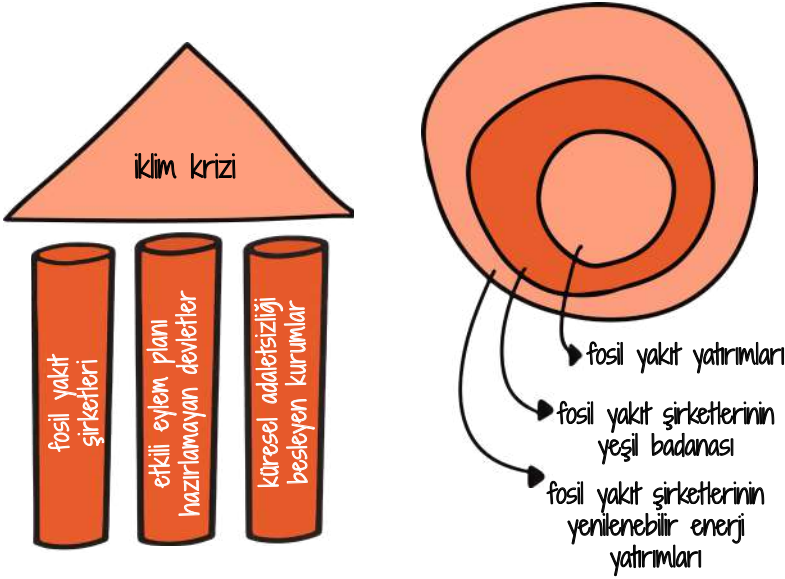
iklim krizi

fosil yakıt şirketleri

etkili eylem planı hazırlamayan devletler

küresel adaletsizliği besleyen kurumlar

fosil yakıt yatırımları

fosil yakıt şirketlerinin yeşil badanası

fosil yakıt şirketlerinin yenilenebilir enerji yatırımları